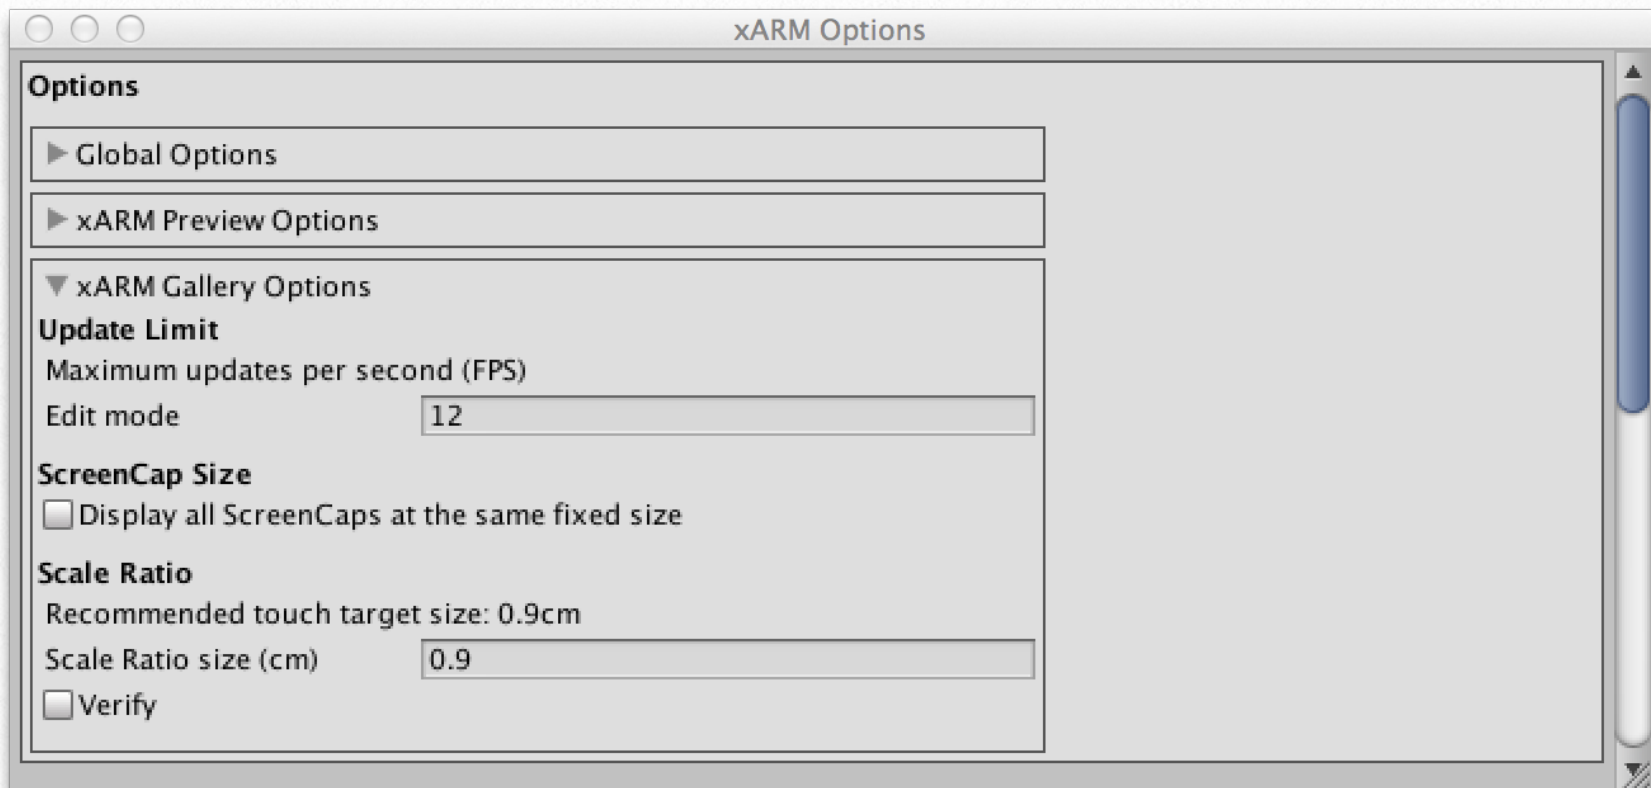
xARM Options

Options

Global Options

xARM Preview Options

xARM Gallery Options

Update Limit

Maximum updates per second (FPS)

Edit mode 12

ScreenCap Size

Display all ScreenCaps at the same fixed size

Scale Ratio

Recommended touch target size: 0.9cm

Scale Ratio size (cm) 0.9

Verify